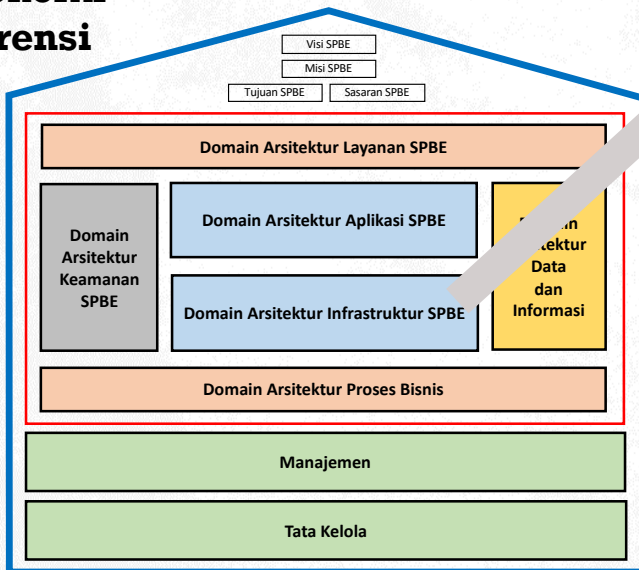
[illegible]
rensi

Visi SPBE

Misi SPBE

Tujuan SPBE

Sasaran SPBE

Domain Arsitektur Layanan SPBE

Domain Arsitektur Keamanan SPBE

Domain Arsitektur Aplikasi SPBE

Domain Arsitektur Infrastruktur SPBE

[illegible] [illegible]tektur Data dan Informasi

Domain Arsitektur Proses Bisnis

Manajemen

Tata Kelola